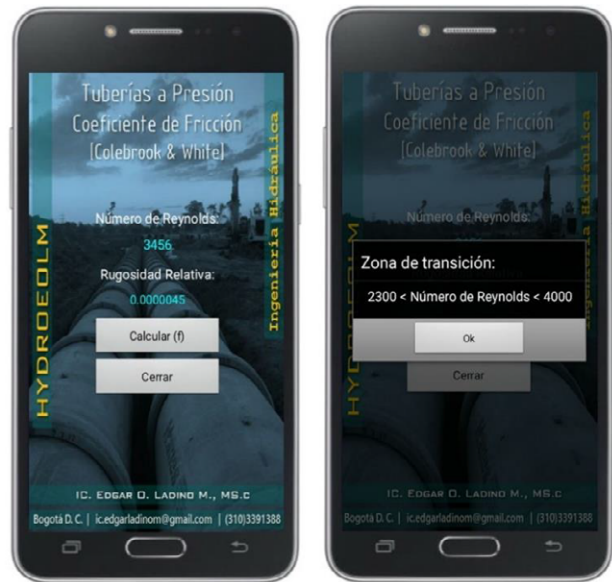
Tuberías a Presión
Coeficiente de Fricción
[Colebrook & White]

HYDROEOLM

Ingeniería Hidráulica

Número de Reynolds:
3456
Rugosidad Relativa:
0.0000045

Calcular (f)

Cerrar

IC. EDGAR O. LADINO M., MS.c
Bogotá D.C. | ic.edgarladinom@gmail.com | (310)3391388

Tuberías a Presión
Coeficiente de Fricción
[Colebrook & White]

HYDROEOLM

Ingeniería Hidráulica

Número de Reynolds:

Zona de transición:
2300 < Número de Reynolds < 4000

Ok

Cerrar

IC. EDGAR O. LADINO M., MS.c
Bogotá D.C. | ic.edgarladinom@gmail.com | (310)3391388